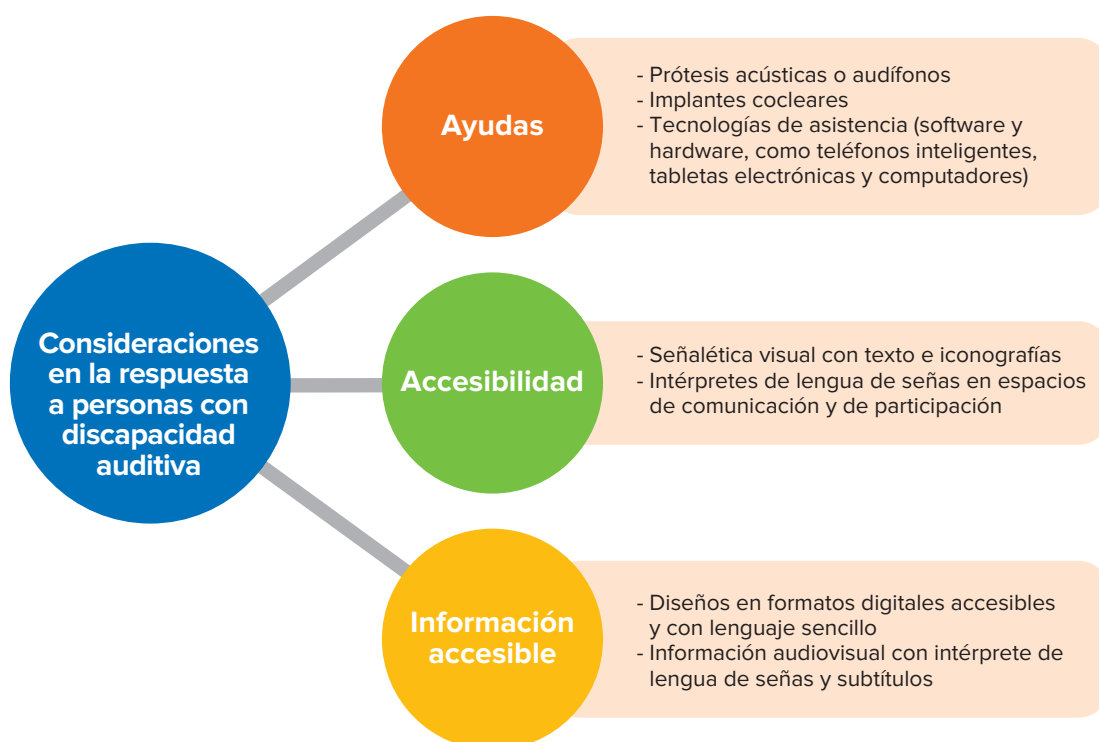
Consideraciones en la respuesta a personas con discapacidad auditiva

Ayudas

- Prótesis acústicas o audífonos
- Implantes cocleares
- Tecnologías de asistencia (software y hardware, como teléfonos inteligentes, tabletas electrónicas y computadores)

Accesibilidad

- Señalética visual con texto e iconografías
- Intérpretes de lengua de señas en espacios de comunicación y de participación

Información accesible

- Diseños en formatos digitales accesibles y con lenguaje sencillo
- Información audiovisual con intérprete de lengua de señas y subtítulos